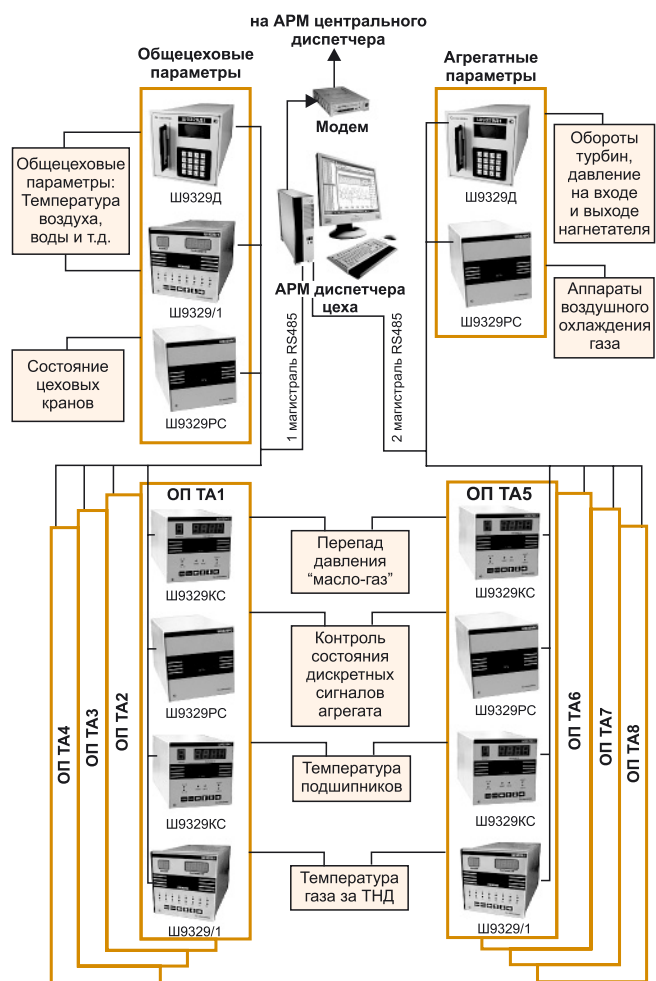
на АРМ центрального диспетчера

Общецеховые параметры

Агрегатные параметры

Модем

Общецеховые параметры: Температура воздуха, воды и т.д.

Ш9329Д

Ш9329/1

АРМ диспетчера цеха

Обороты турбин, давление на входе и выходе нагнетателя

Ш9329Д

Ш9329РС

Аппараты воздушного охлаждения газа

Состояние цеховых кранов

Ш9329РС

1 магистраль RS485

2 магистраль RS485

ОП ТА1

ОП ТА5

Перепад давления "масло-газ"

Ш9329КС

Ш9329КС

Контроль состояния дискретных сигналов агрегата

Ш9329РС

Ш9329РС

ОП ТА4

ОП ТА3

ОП ТА2

ОП ТА6

ОП ТА7

ОП ТА8

Температура подшипников

Ш9329КС

Ш9329КС

Температура газа за ТНД

Ш9329/1

Ш9329/1